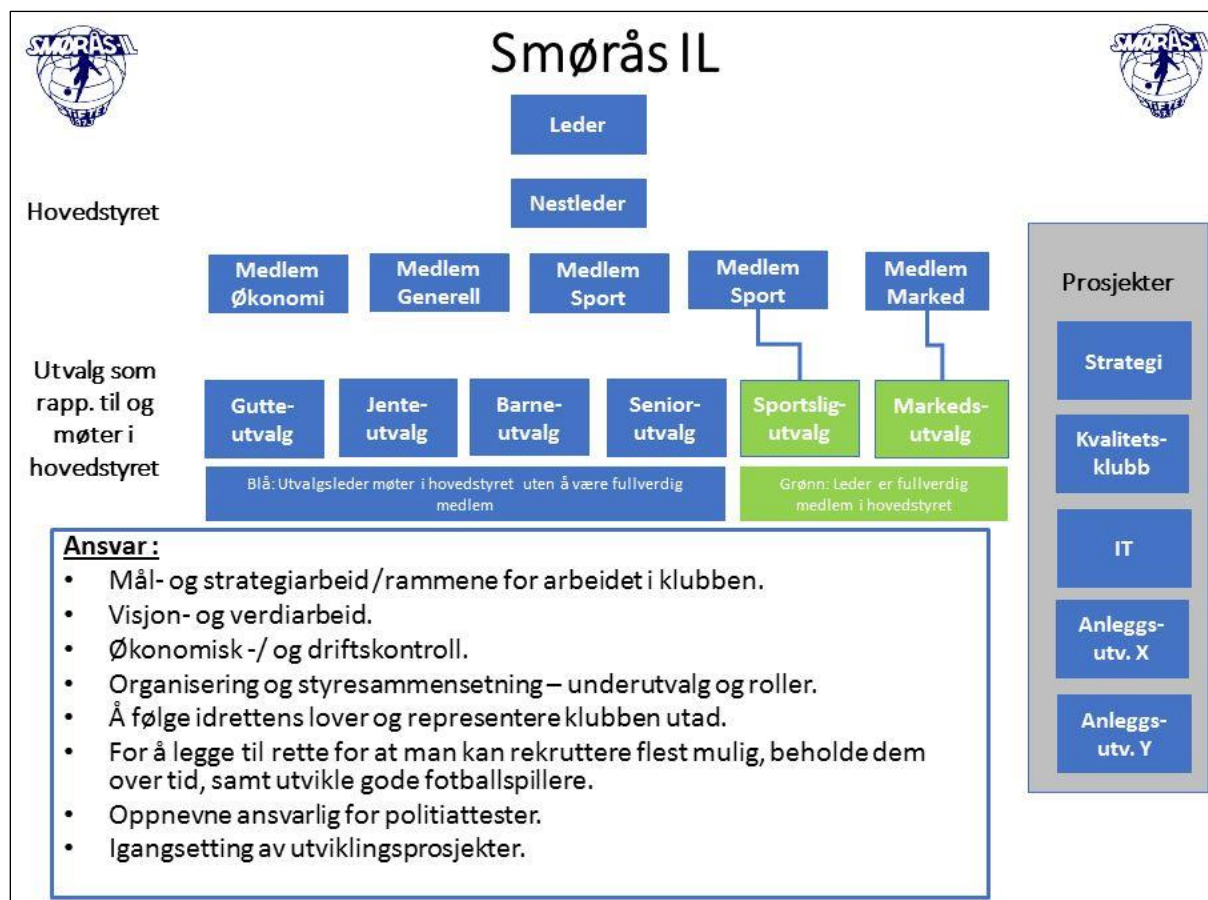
SMØRÅS IL

Smørås IL

SMØRÅS IL

Leder

Nestleder

Hovedstyret

Medlem Økonomi

Medlem Generell

Medlem Sport

Medlem Sport

Medlem Marked

Prosjekter

Utvalg som rapp. til og møter i hovedstyret

Gutteutvalg

Jenteutvalg

Barneutvalg

Seniorutvalg

Sportsligutvalg

Markedsutvalg

Strategi

Kvalitetsklubb

Blå: Utvalgsleder møter i hovedstyret uten å være fullverdig medlem

Grønn: Leder er fullverdig medlem i hovedstyret

IT

Anleggsutv. X

Anleggsutv. Y

Ansvar:
• Mål- og strategiarbeid / rammene for arbeidet i klubben.
• Visjon- og verdiarbeid.
• Økonomisk -/ og driftskontroll.
• Organisering og styresammensetning – underutvalg og roller.
• Å følge idrettens lover og representere klubben utad.
• For å legge til rette for at man kan rekruttere flest mulig, beholde dem over tid, samt utvikle gode fotballspillere.
• Oppnevne ansvarlig for politiattester.
• Igangsetting av utviklingsprosjekter.